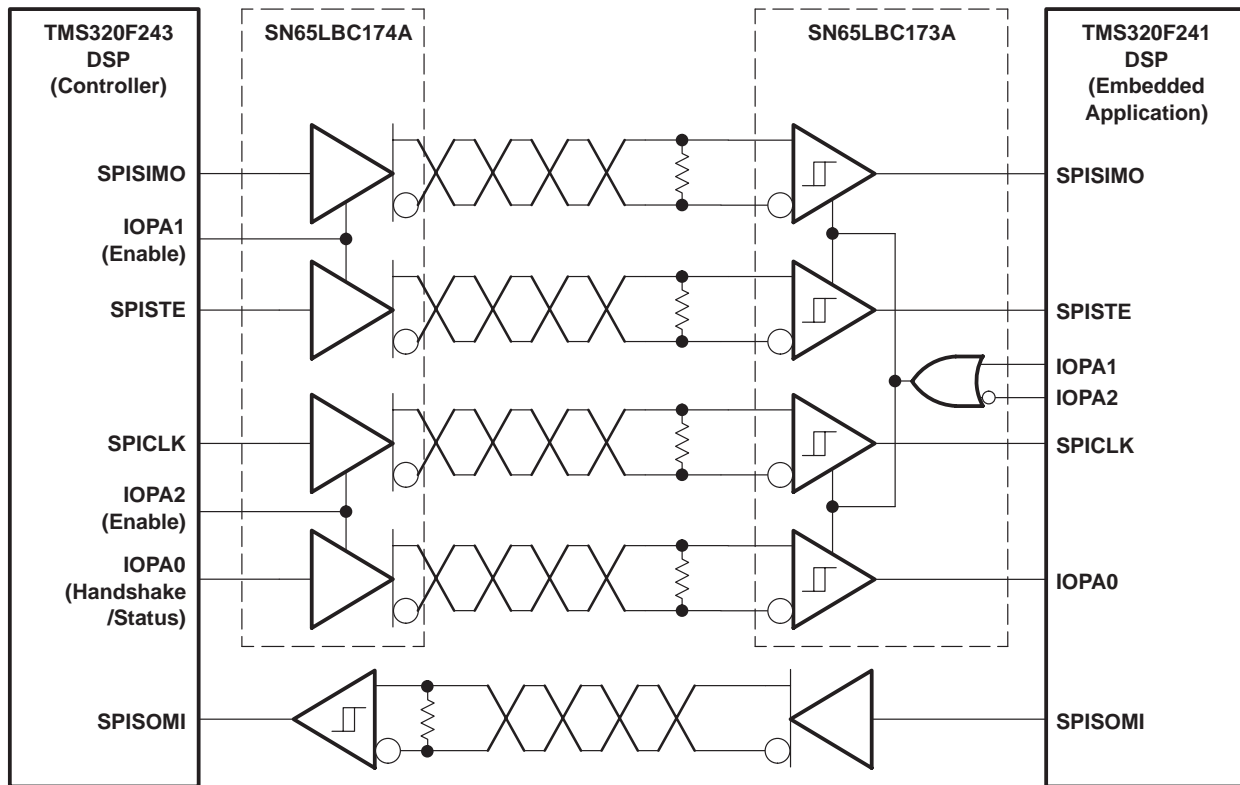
TMS320F243
DSP
(Controller)

SN65LBC174A

SN65LBC173A

TMS320F241
DSP
(Embedded
Application)

SPISIMO

IOPA1
(Enable)

SPISTE

SPICLK

IOPA2
(Enable)

IOPA0
(Handshake
/Status)

SPISOMI

SPISIMO

SPISTE

IOPA1

IOPA2

SPICLK

IOPA0

SPISOMI